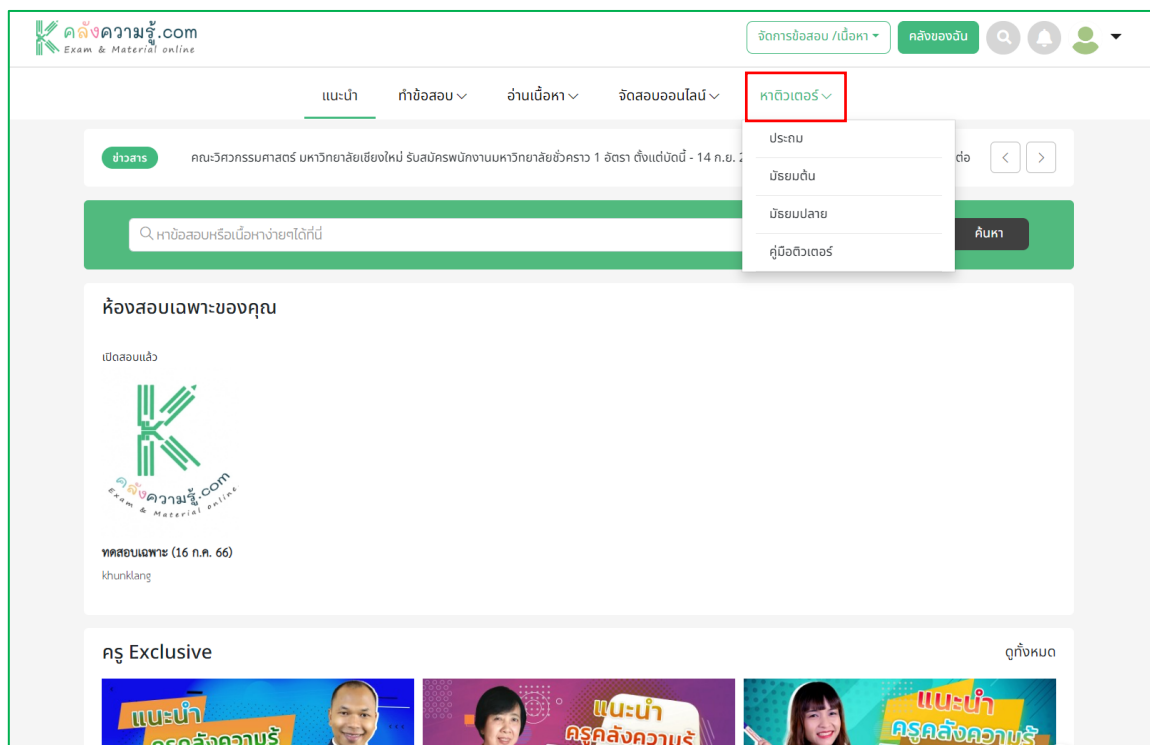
คลังความรู้.com
Exam & Material online

จัดการข้อสอบ /เนื้อหา
คลังของฉัน

แนะนำ
ทำข้อสอบ
อ่านเนื้อหา
จัดสอบออนไลน์
หาติวเตอร์

ข่าวสาร
คณะวิศวกรรมศาสตร์ มหาวิทยาลัยเชียงใหม่ รับสมัครพนักงานมหาวิทยาลัยชั่วคราว 1 อัตรา ตั้งแต่บัดนี้ - 14 ก.ย. 2
ต่อ

ประถม
มัธยมต้น
มัธยมปลาย
คู่มือติวเตอร์

หาข้อสอบหรือเนื้อหาง่ายๆได้ที่นี่
ค้นหา

ห้องสอบเฉพาะของคุณ

เปิดสอบแล้ว

คลังความรู้.com
Exam & Material online

ทดสอบเฉพาะ (16 ก.ค. 66)
khunklang

ครู Exclusive
ดูทั้งหมด

แนะนำ
ครูคลังความรู้
แนะนำ
ครูคลังความรู้
แนะนำ
ครูคลังความรู้